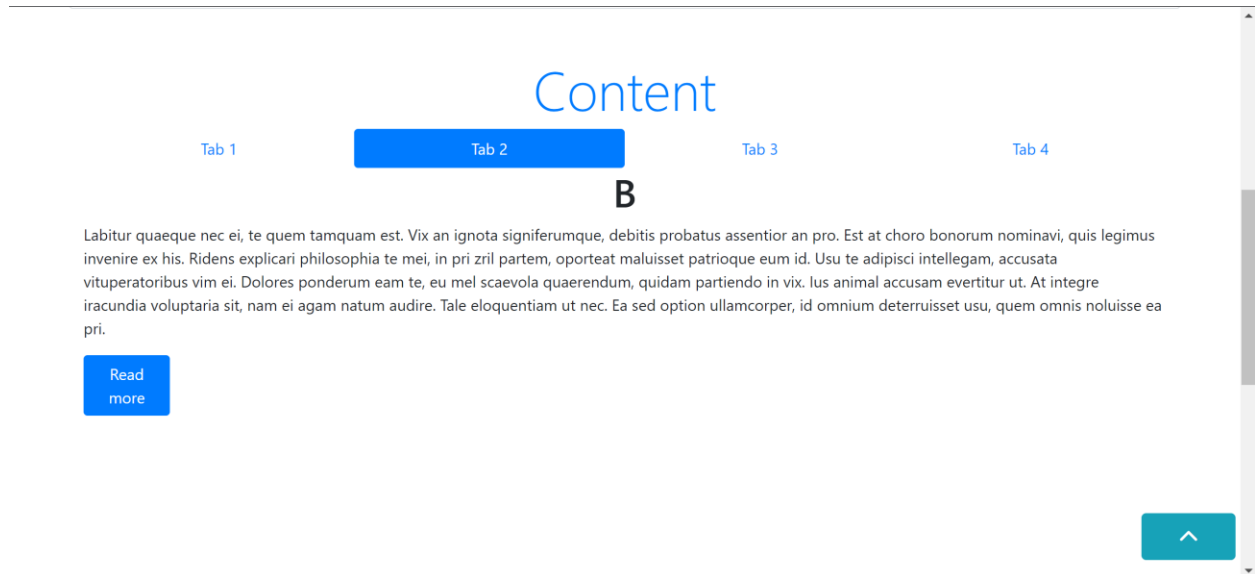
Content

Tab 1 Tab 2 Tab 3 Tab 4

B

Labitur quaeque nec ei, te quem tamquam est. Vix an ignota signiferumque, debitis probatus assentior an pro. Est at choro bonorum nominavi, quis legimus invenire ex his. Ridens explicari philosophia te mei, in pri zril partem, oporteat maluisset patrioque eum id. Usu te adipisci intellegam, accusata vituperatoribus vim ei. Dolores ponderum eam te, eu mel scaevola quaerendum, quidam partiendo in vix. Ius animal accusam evertitur ut. At integre iracundia voluptaria sit, nam ei agam natum audire. Tale eloquentiam ut nec. Ea sed option ullamcorper, id omnium deterruisset usu, quem omnis noluisse ea pri.

Read more